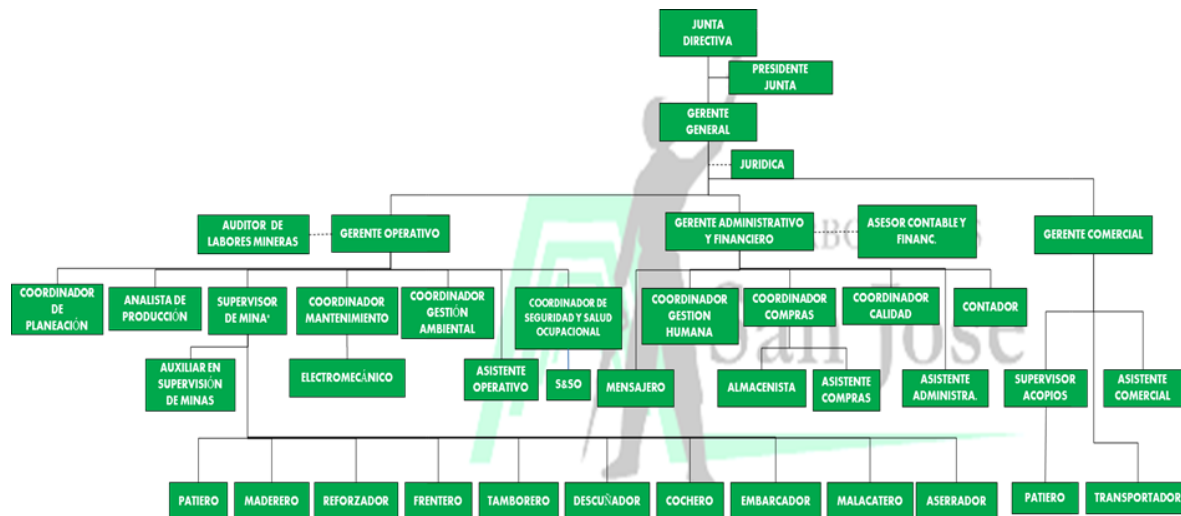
JUNTA DIRECTIVA

PRESIDENTE JUNTA

GERENTE GENERAL

JURIDICA

AUDITOR DE LABORES MINERAS

GERENTE OPERATIVO

GERENTE ADMINISTRATIVO Y FINANCIERO

ASESOR CONTABLE Y FINANC.

GERENTE COMERCIAL

COORDINADOR DE PLANEACIÓN

ANALISTA DE PRODUCCIÓN

SUPERVISOR DE MINA'

COORDINADOR MANTENIMIENTO

COORDINADOR GESTIÓN AMBIENTAL

COORDINADOR DE SEGURIDAD Y SALUD OCUPACIONAL

COORDINADOR GESTION HUMANA

COORDINADOR COMPRAS

COORDINADOR CALIDAD

CONTADOR

AUXILIAR EN SUPERVISIÓN DE MINAS

ELECTROMECÁNICO

ASISTENTE OPERATIVO

S&SO

MENSAJERO

ALMACENISTA

ASISTENTE COMPRAS

ASISTENTE ADMINISTRA.

SUPERVISOR ACOPIOS

ASISTENTE COMERCIAL

PATIERO

MADERERO

REFORZADOR

FRENTERO

TAMBORERO

DESCUÑADOR

COCHERO

EMBARCADOR

MALACATERO

ASERRADOR

PATIERO

TRANSPORTADOR

San José